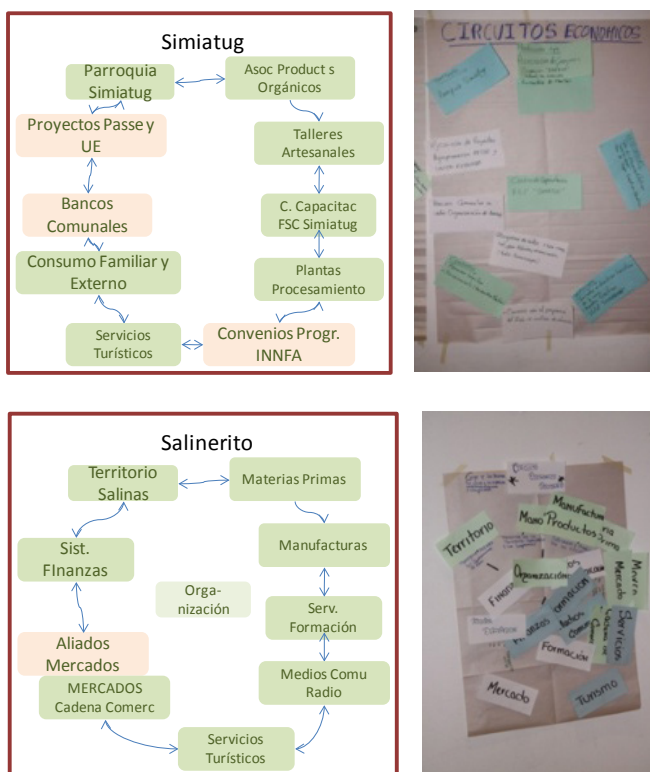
Simiatug

Parroquia Simiatug

Asoc Product s Orgánicos

Proyectos Passe y UE

Talleres Artesanales

Bancos Comunales

C. Capacitac FSC Simiatug

Consumo Familiar y Externo

Plantas Procesamiento

Servicios Turísticos

Convenios Progr. INNFA

CIRCUITOS ECONOMICOS

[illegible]

Salinerito

Territorio Salinas

Materias Primas

Sist. FInanzas

Manufacturas

Orga-nización

Serv. Formación

Aliados Mercados

Medios Comu Radio

MERCADOS Cadena Comerc

Servicios Turísticos

Territorio

Manufactura

Mano Productos

Organización

Finanzas

Formación

Mercado

Servicios

Turismo

Formación

Radio

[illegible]